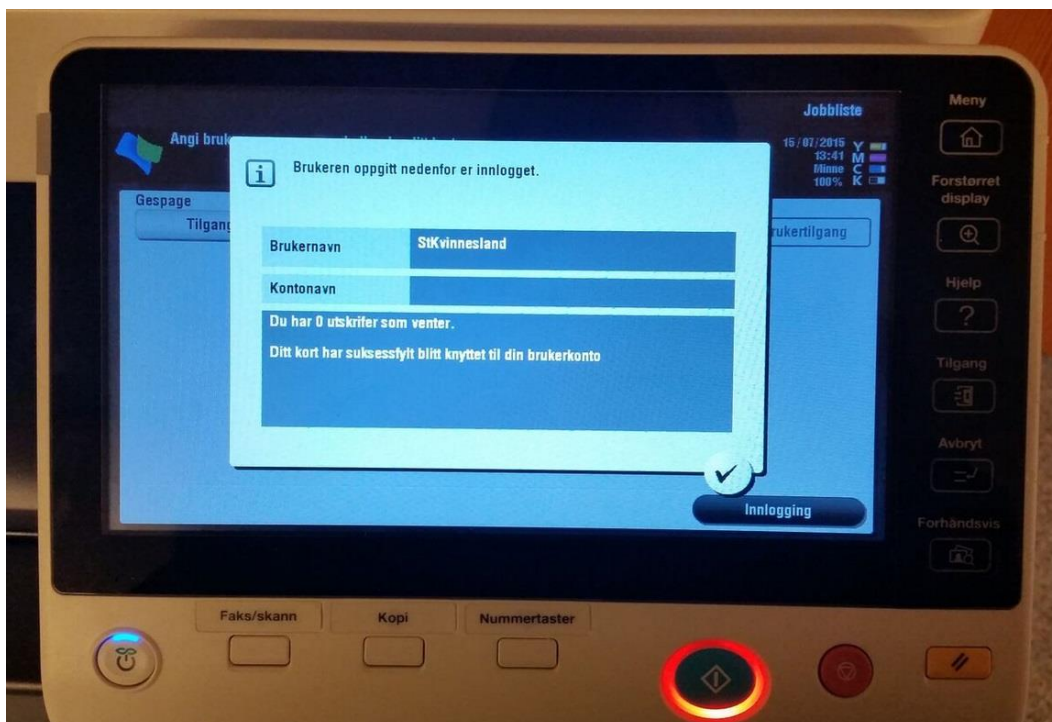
Jobbliste

Angi bruk

15/07/2015
13:41
Minne
100%
Y
M
C
K

Gespage
Tilgang

rukertilgang

Brukeren oppgitt nedenfor er innlogget.

| Brukernavn | StKvinnesland |
|---|---|
| Kontonavn | |

Du har 0 utskrifer som venter.

Ditt kort har suksessfylt blitt knyttet til din brukerkonto

Innlogging

Meny

Forstørret display

Hjelp

Tilgang

Avbryt

Forhåndsvis

Faks/skann

Kopi

Nummertaster